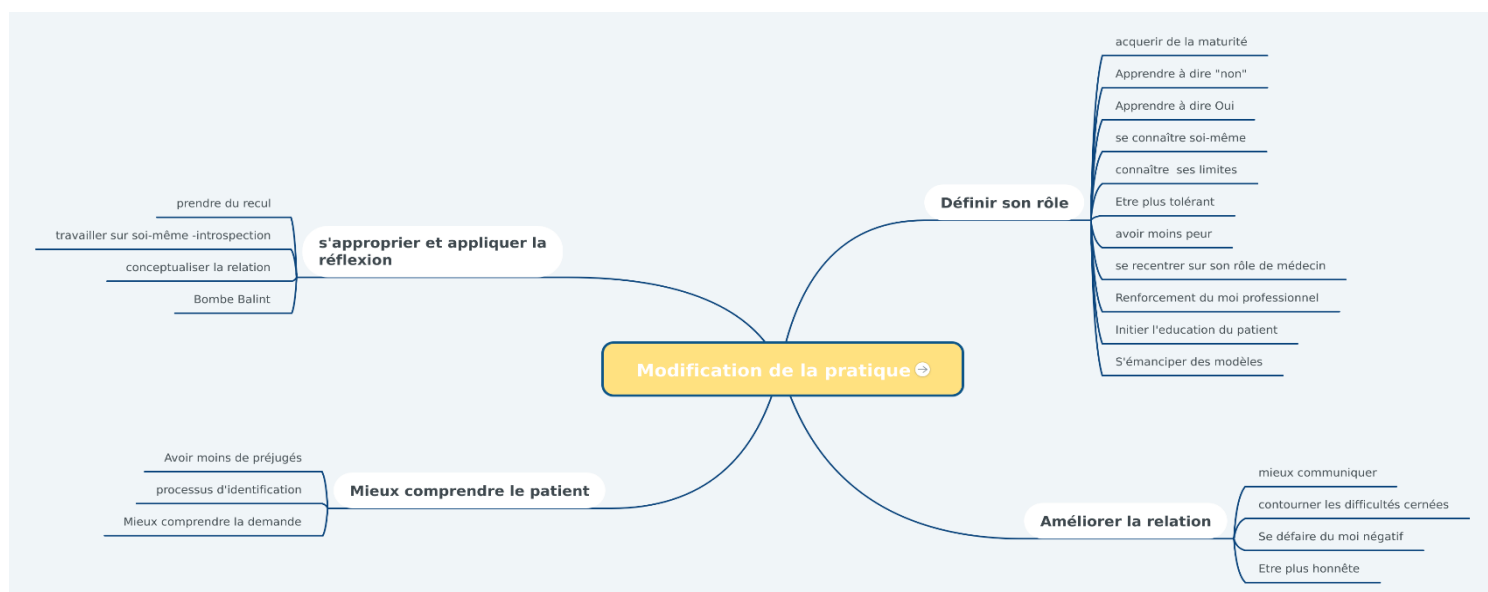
Modification de la pratique

s'approprier et appliquer la réflexion

prendre du recul

travailler sur soi-même -introspection

conceptualiser la relation

Bombe Balint

Définir son rôle

acquerir de la maturité

Apprendre à dire "non"

Apprendre à dire Oui

se connaître soi-même

connaître ses limites

Etre plus tolérant

avoir moins peur

se recentrer sur son rôle de médecin

Renforcement du moi professionnel

Initier l'education du patient

S'émanciper des modèles

Mieux comprendre le patient

Avoir moins de préjugés

processus d'identification

Mieux comprendre la demande

Améliorer la relation

mieux communiquer

contourner les difficultés cernées

Se défaire du moi négatif

Etre plus honnête